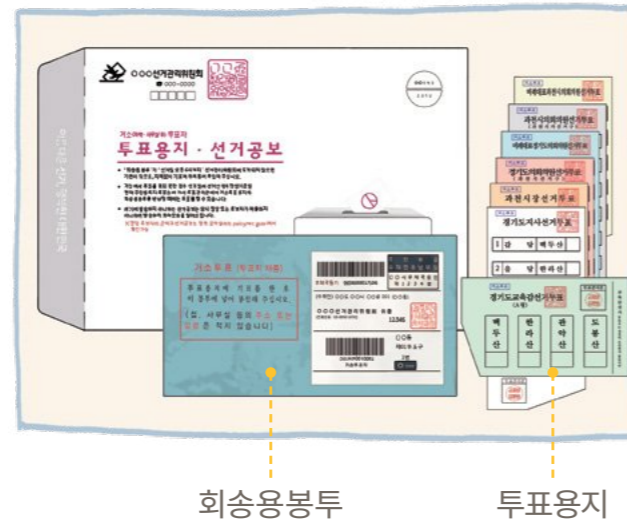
○○○선거관리위원회

거소에서 사용하는 투표지

투표용지 · 선거공보

거소투표

경기도지사선거투표

1 갑 당 백두산

2 을 당 한라산

경기도교육감선거투표

백두산

한라산

금강산

도봉산

회송용봉투

투표용지